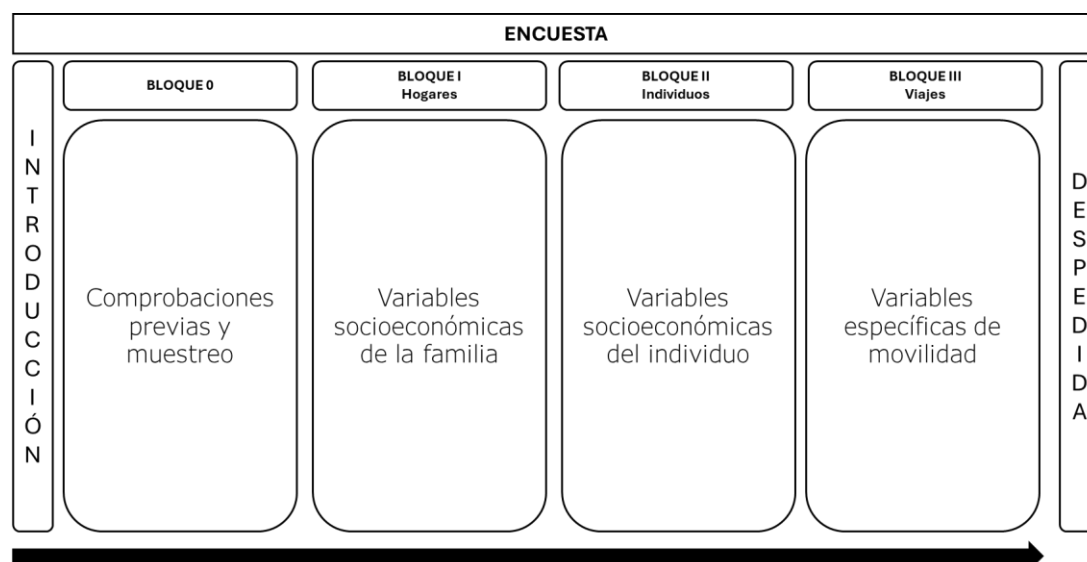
ENCUESTA

INTRODUCCIÓN

BLOQUE 0

Comprobaciones previas y muestreo

BLOQUE I
Hogares

Variables socioeconómicas de la familia

BLOQUE II
Individuos

Variables socioeconómicas del individuo

BLOQUE III
Viajes

Variables específicas de movilidad

DESPEDIDA